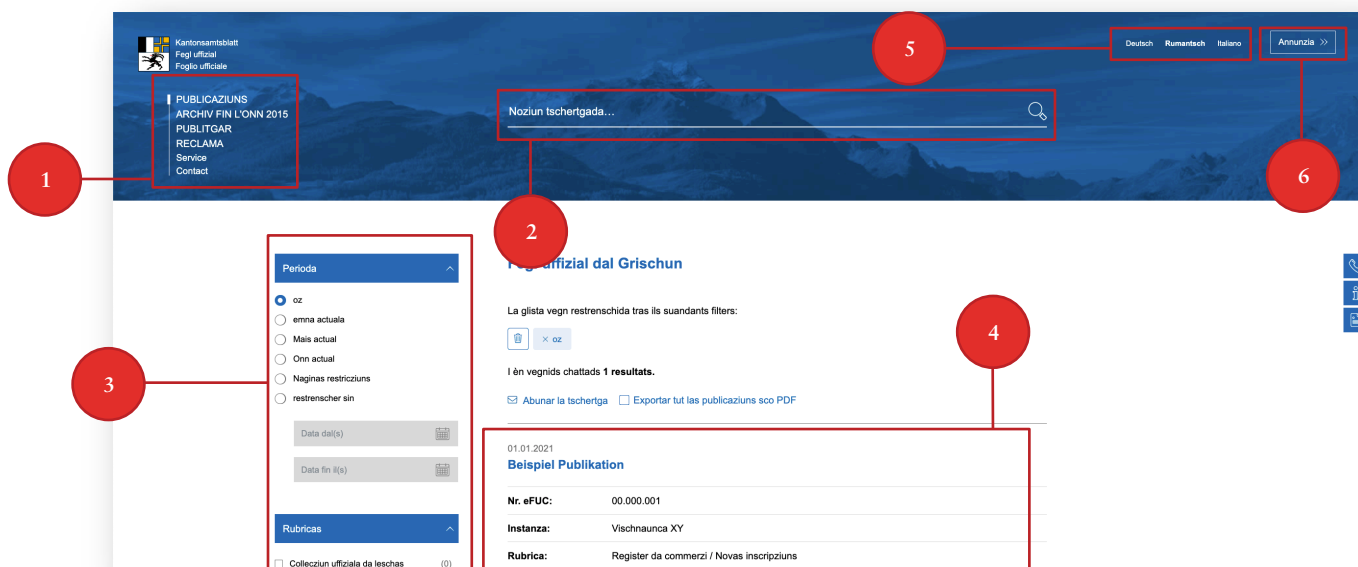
Kantonsamtsblatt
Fegl uffizial
Foglio ufficiale

PUBLICAZIUNS
ARCHIV FIN L'ONN 2015
PUBLITGAR
RECLAMA
Service
Contact

Noziun tschertgada…

Deutsch Rumantsch Italiano

Annunzia »

1

2

5

6

Fegl uffizial dal Grischun

La glista vegn restrenschida tras ils suandants filters:

× oz

I èn vegnids chattads **1 resultats.**

Abunar la tschertga Exportar tut las publicaziuns sco PDF

3

4

Perioda

oz
emna actuala
Mais actual
Onn actual
Naginas restricziuns
restrenscher sin

Data dal(s)

Data fin il(s)

Rubricas

Collecziun uffiziala da leschas (0)

01.01.2021
Beispiel Publikation

| Nr. eFUC: | 00.000.001 |
|---|---|
| Instanza: | Vischnaunca XY |
| Rubrica: | Register da commerzi / Novas inscripziuns |